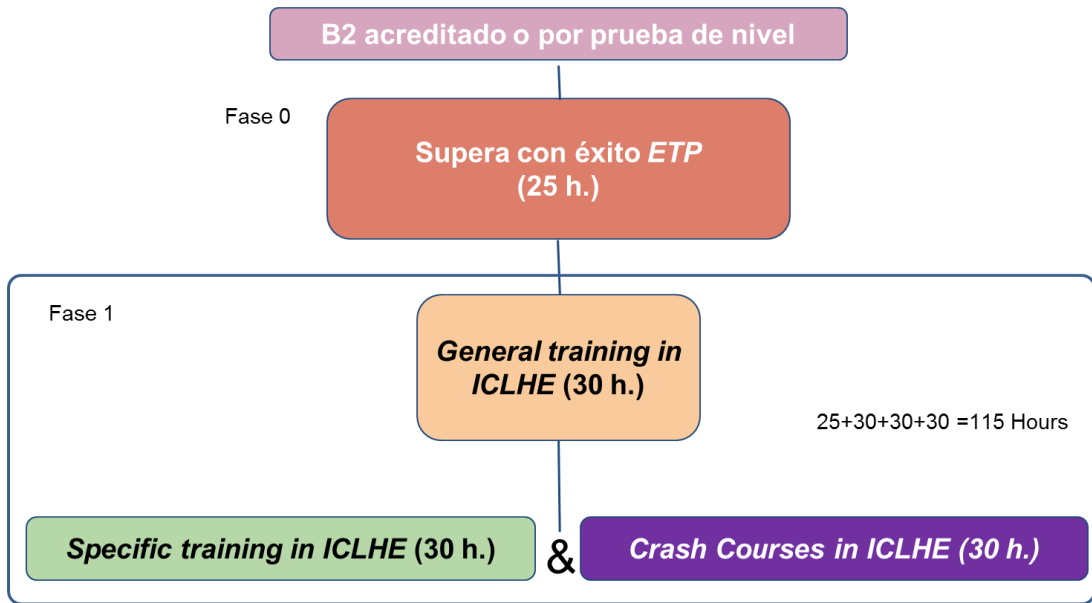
B2 acreditado o por prueba de nivel

Fase 0

Supera con éxito ETP (25 h.)

Fase 1

General training in ICLHE (30 h.)

25+30+30+30 =115 Hours

Specific training in ICLHE (30 h.)

&

Crash Courses in ICLHE (30 h.)